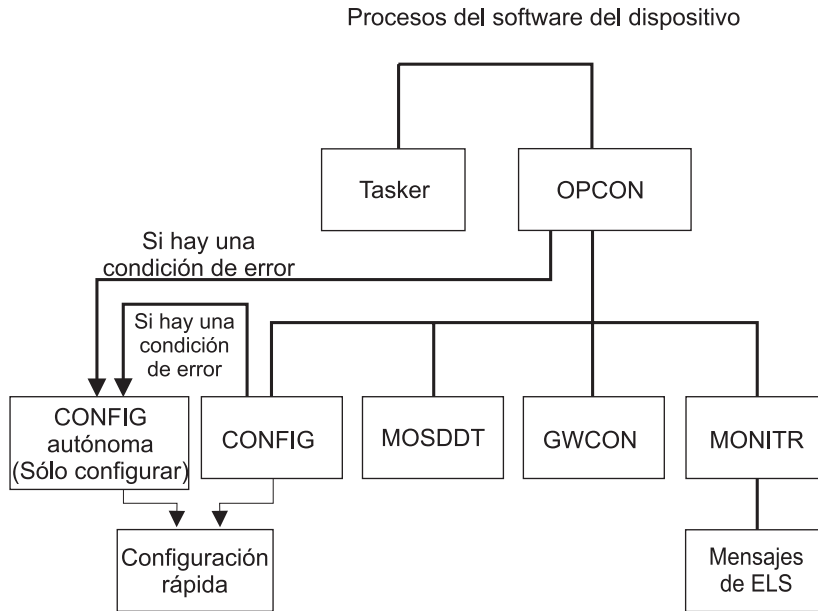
Procesos del software del dispositivo

Tasker

OPCON

Si hay una condición de error

Si hay una condición de error

CONFIG autónoma (Sólo configurar)

CONFIG

MOSDDT

GWCON

MONITR

Configuración rápida

Mensajes de ELS